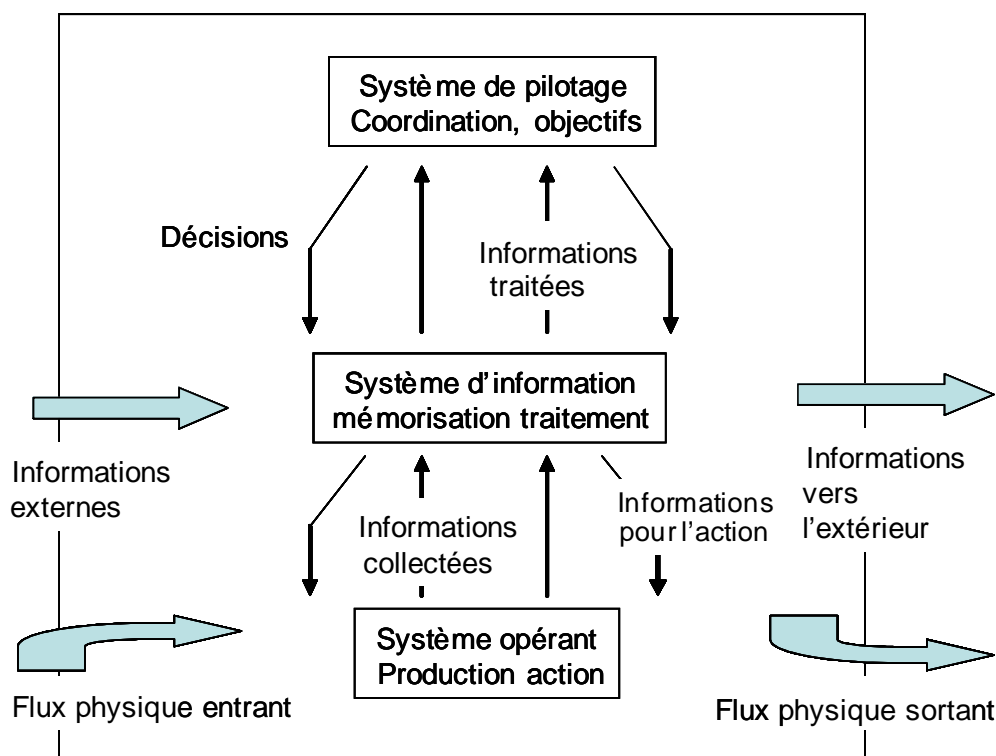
Système de pilotage
Coordination, objectifs

Décisions

Informations traitées

Système d'information
mémorisation traitement

Informations externes

Informations vers l'extérieur

Informations collectées

Informations pour l'action

Système opérant
Production action

Flux physique entrant

Flux physique sortant